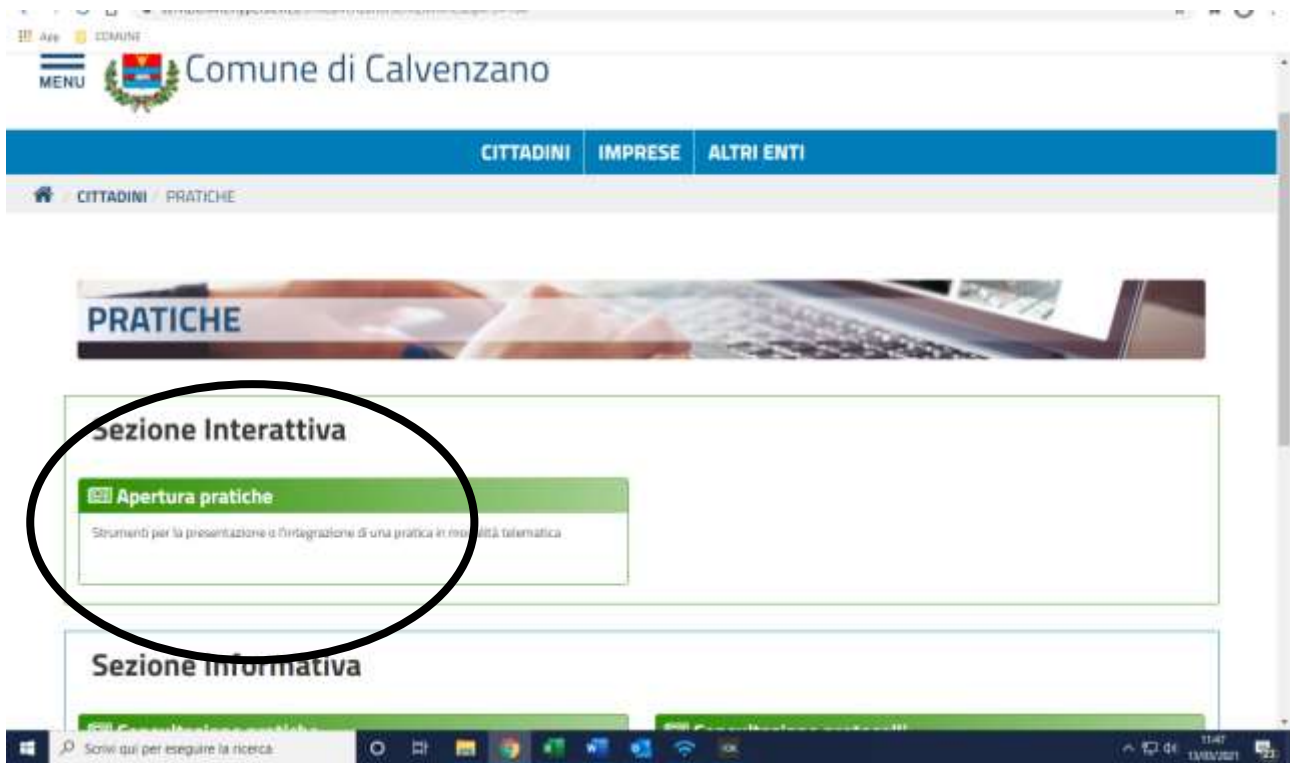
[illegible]

App COMUNE

MENU Comune di Calvenzano

CITTADINI IMPRESE ALTRI ENTI

CITTADINI / PRATICHE

PRATICHE

Sezione Interattiva

Apertura pratiche

Strumenti per la presentazione o l'integrazione di una pratica in modalità telematica

Sezione Informativa

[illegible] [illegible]

Scrivi qui per eseguire la ricerca

11:47
13/03/2021